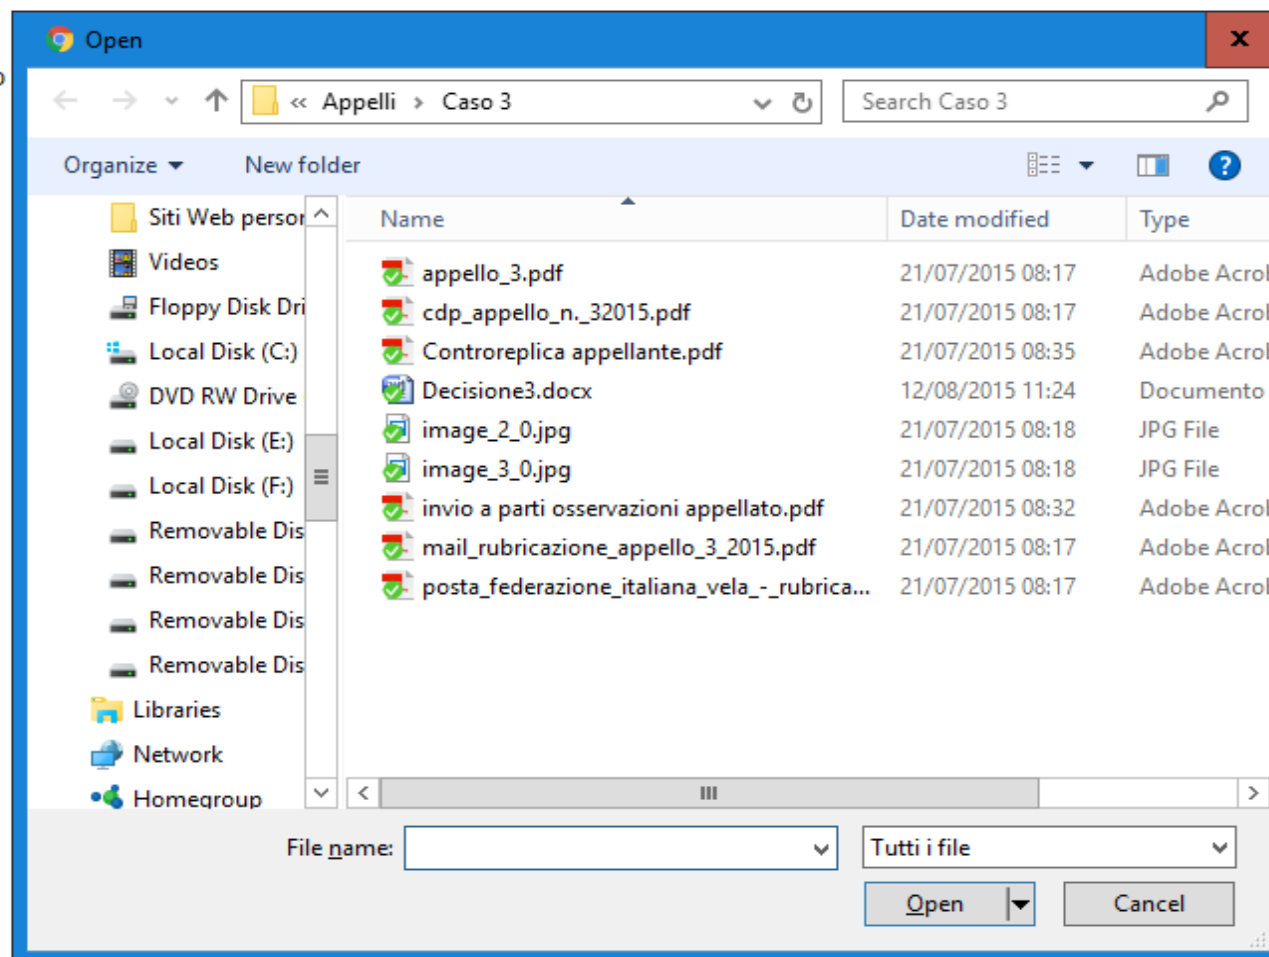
Open

« Appelli › Caso 3

Search Caso 3

Organize ▾ New folder

Siti Web persor
Videos
Floppy Disk Dri
Local Disk (C:)
DVD RW Drive
Local Disk (E:)
Local Disk (F:)
Removable Dis
Removable Dis
Removable Dis
Removable Dis
Libraries
Network
Homegroup

| Name | Date modified | Type |
|---|---|---|
| appello_3.pdf | 21/07/2015 08:17 | Adobe Acrol |
| cdp_appello_n._32015.pdf | 21/07/2015 08:17 | Adobe Acrol |
| Controreplica appellante.pdf | 21/07/2015 08:35 | Adobe Acrol |
| Decisione3.docx | 12/08/2015 11:24 | Documento |
| image_2_0.jpg | 21/07/2015 08:18 | JPG File |
| image_3_0.jpg | 21/07/2015 08:18 | JPG File |
| invio a parti osservazioni appellato.pdf | 21/07/2015 08:32 | Adobe Acrol |
| mail_rubricazione_appello_3_2015.pdf | 21/07/2015 08:17 | Adobe Acrol |
| posta_federazione_italiana_vela_-_rubrica... | 21/07/2015 08:17 | Adobe Acrol |

File name:
Tutti i file
Open
Cancel